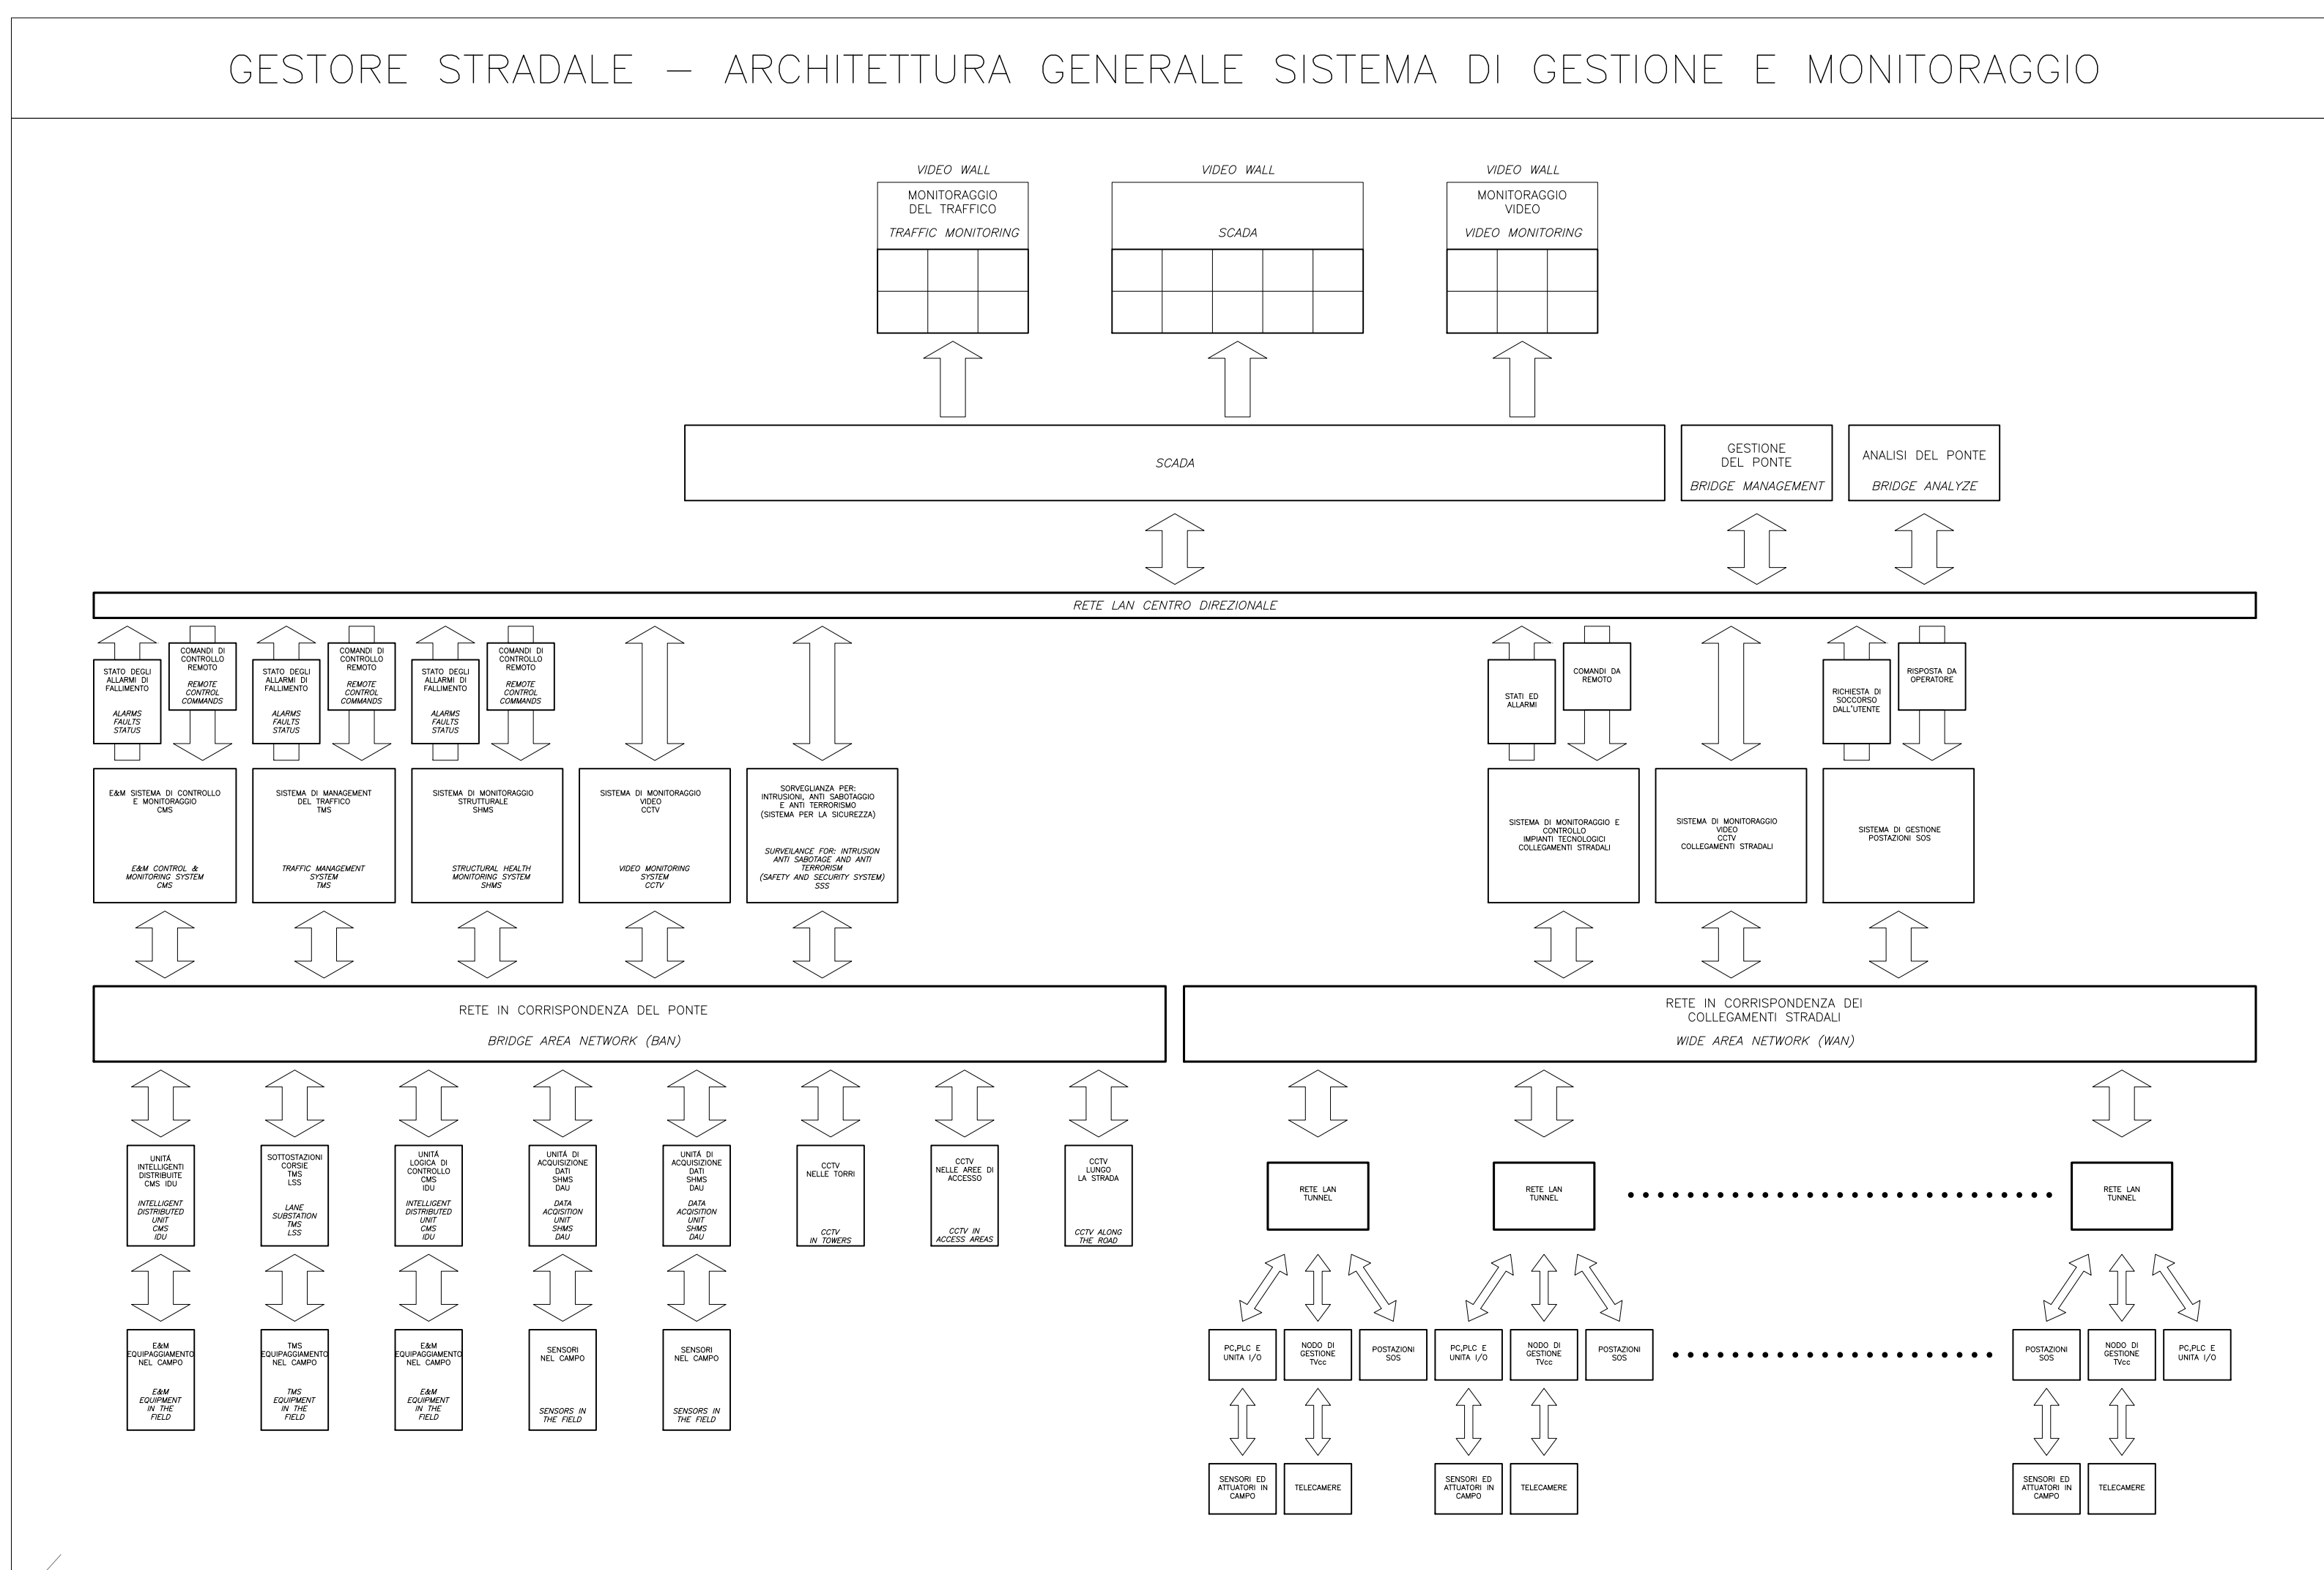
GESTORE STRADALE – ARCHITETTURA GENERALE SISTEMA DI GESTIONE E MONITORAGGIO

VIDEO WALL
MONITORAGGIO DEL TRAFFICO
TRAFFIC MONITORING

VIDEO WALL
SCADA

VIDEO WALL
MONITORAGGIO VIDEO
VIDEO MONITORING

SCADA

GESTIONE DEL PONTE
BRIDGE MANAGEMENT

ANALISI DEL PONTE
BRIDGE ANALYZE

RETE LAN CENTRO DIREZIONALE

STATO DEGLI ALLARMI DI FALLIMENTO
ALARMS FAULTS STATUS

COMANDI DI CONTROLLO REMOTO
REMOTE CONTROL COMMANDS

STATO DEGLI ALLARMI DI FALLIMENTO
ALARMS FAULTS STATUS

COMANDI DI CONTROLLO REMOTO
REMOTE CONTROL COMMANDS

STATO DEGLI ALLARMI DI FALLIMENTO
ALARMS FAULTS STATUS

COMANDI DI CONTROLLO REMOTO
REMOTE CONTROL COMMANDS

STATI ED ALLARMI

COMANDI DA REMOTO

RICHIESTA DI SOCCORSO DALL'UTENTE

RISPOSTA DA OPERATORE

E&M SISTEMA DI CONTROLLO E MONITORAGGIO CMS
E&M CONTROL & MONITORING SYSTEM CMS

SISTEMA DI MANAGEMENT DEL TRAFFICO TMS
TRAFFIC MANAGEMENT SYSTEM TMS

SISTEMA DI MONITORAGGIO STRUTTURALE SHMS
STRUCTURAL HEALTH MONITORING SYSTEM SHMS

SISTEMA DI MONITORAGGIO VIDEO CCTV
VIDEO MONITORING SYSTEM CCTV

SORVEGLIANZA PER: INTRUSIONI, ANTI SABOTAGGIO E ANTI TERRORISMO (SISTEMA PER LA SICUREZZA)
SURVEILANCE FOR: INTRUSION ANTI SABOTAGE AND ANTI TERRORISM (SAFETY AND SECURITY SYSTEM) SSS

SISTEMA DI MONITORAGGIO E CONTROLLO IMPIANTI TECNOLOGICI COLLEGAMENTI STRADALI

SISTEMA DI MONITORAGGIO VIDEO CCTV COLLEGAMENTI STRADALI

SISTEMA DI GESTIONE POSTAZIONI SOS

RETE IN CORRISPONDENZA DEL PONTE
BRIDGE AREA NETWORK (BAN)

RETE IN CORRISPONDENZA DEI COLLEGAMENTI STRADALI
WIDE AREA NETWORK (WAN)

UNITÀ INTELLIGENTI DISTRIBUITE CMS IDU
INTELLIGENT DISTRIBUTED UNIT CMS IDU

SOTTOSTAZIONI CORSIE TMS LSS
LANE SUBSTATION TMS LSS

UNITÀ LOGICA DI CONTROLLO CMS IDU
INTELLIGENT DISTRIBUTED UNIT CMS IDU

UNITÀ DI ACQUISIZIONE DATI SHMS DAU
DATA ACQISITION UNIT SHMS DAU

UNITÀ DI ACQUISIZIONE DATI SHMS DAU
DATA ACQISITION UNIT SHMS DAU

CCTV NELLE TORRI
CCTV IN TOWERS

CCTV NELLE AREE DI ACCESSO
CCTV IN ACCESS AREAS

CCTV LUNGO LA STRADA
CCTV ALONG THE ROAD

RETE LAN TUNNEL

RETE LAN TUNNEL

RETE LAN TUNNEL

E&M EQUIPAGGIAMENTO NEL CAMPO
E&M EQUIPMENT IN THE FIELD

TMS EQUIPAGGIAMENTO NEL CAMPO
TMS EQUIPMENT IN THE FIELD

E&M EQUIPAGGIAMENTO NEL CAMPO
E&M EQUIPMENT IN THE FIELD

SENSORI NEL CAMPO
SENSORS IN THE FIELD

SENSORI NEL CAMPO
SENSORS IN THE FIELD

PC,PLC E UNITA I/O

NODO DI GESTIONE TVcc

POSTAZIONI SOS

PC,PLC E UNITA I/O

NODO DI GESTIONE TVcc

POSTAZIONI SOS

POSTAZIONI SOS

NODO DI GESTIONE TVcc

PC,PLC E UNITA I/O

SENSORI ED ATTUATORI IN CAMPO

TELECAMERE

SENSORI ED ATTUATORI IN CAMPO

TELECAMERE

SENSORI ED ATTUATORI IN CAMPO

TELECAMERE